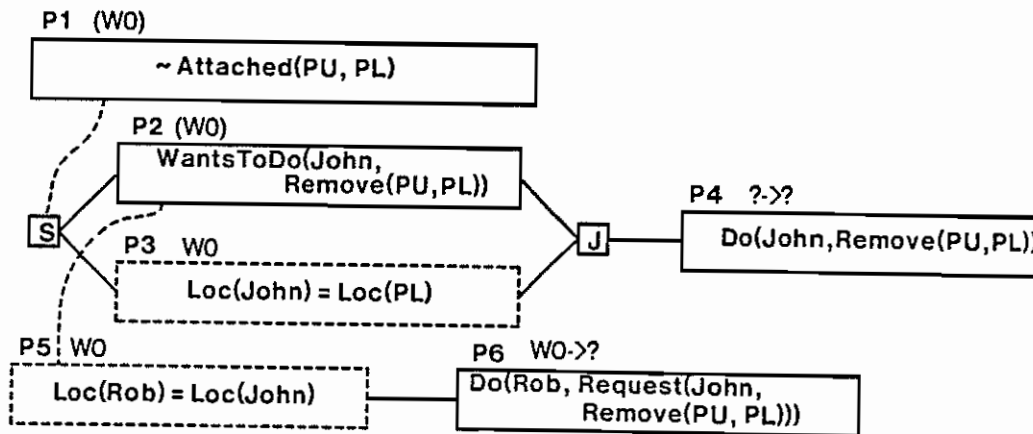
P1 (W0)

~ Attached(PU, PL)

P2 (W0)

WantsToDo(John, Remove(PU,PL))

S

P3 W0

Loc(John) = Loc(PL)

J

P4 ?->?

Do(John,Remove(PU,PL))

P5 W0

Loc(Rob) = Loc(John)

P6 W0->?

Do(Rob, Request(John, Remove(PU, PL)))